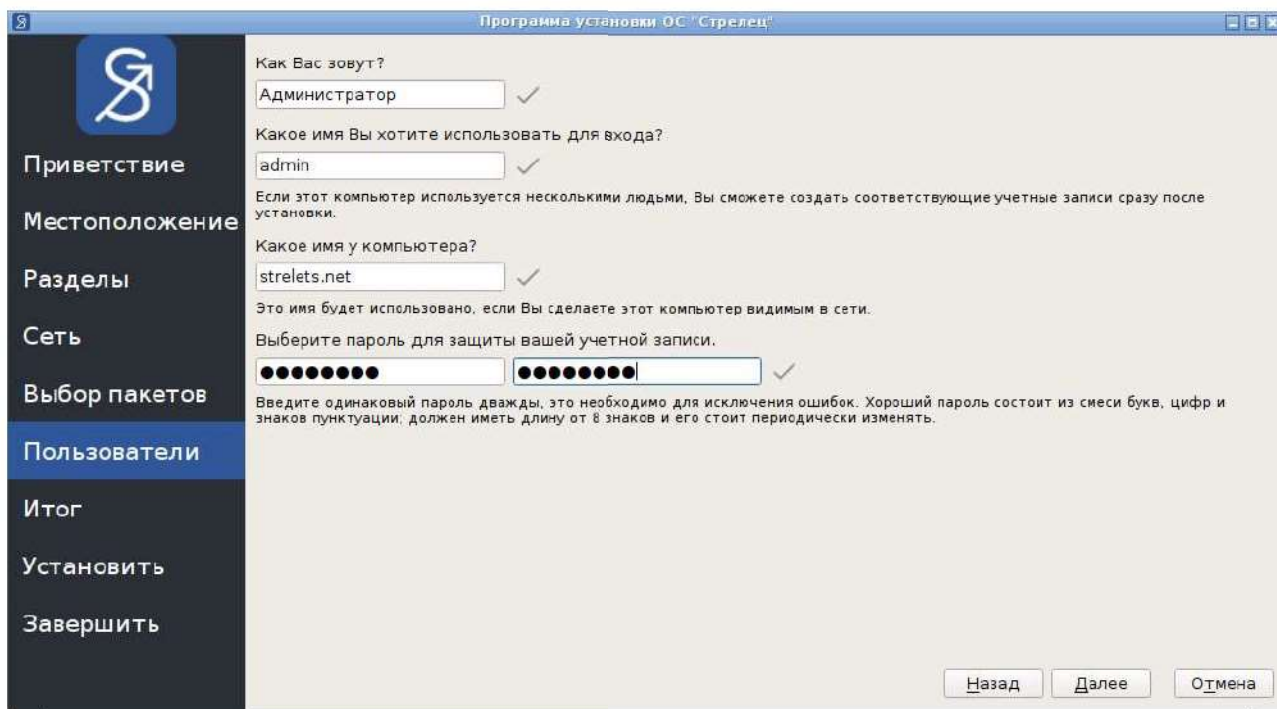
Программа установки ОС "Стрелец"

Приветствие
Местоположение
Разделы
Сеть
Выбор пакетов
Пользователи
Итог
Установить
Завершить

Как Вас зовут?

Администратор

Какое имя Вы хотите использовать для входа?

admin

Если этот компьютер используется несколькими людьми, Вы сможете создать соответствующие учетные записи сразу после установки.

Какое имя у компьютера?

strelets.net

Это имя будет использовано, если Вы сделаете этот компьютер видимым в сети.

Выберите пароль для защиты вашей учетной записи.

●●●●●●●● ●●●●●●●●

Введите одинаковый пароль дважды, это необходимо для исключения ошибок. Хороший пароль состоит из смеси букв, цифр и знаков пунктуации; должен иметь длину от 8 знаков и его стоит периодически изменять.

Назад Далее Отмена